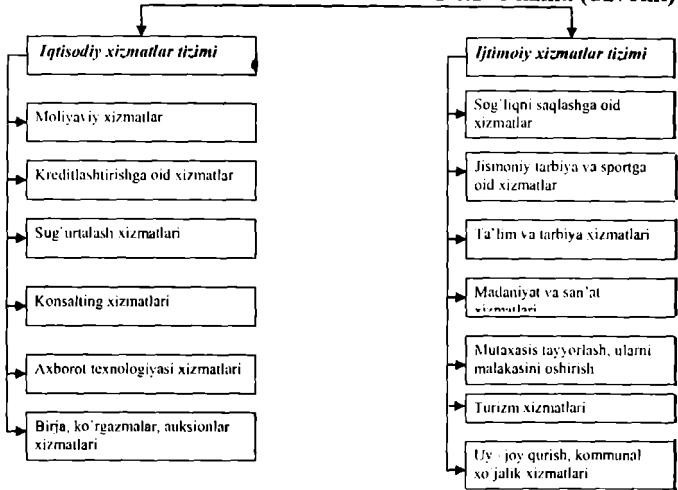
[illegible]

Iqtisodiy xizmatlar tizimi

Moliyaviy xizmatlar

Kreditlashtirishga oid xizmatlar

Sug'urtalash xizmatlari

Konsalting xizmatlari

Axborot texnologiyasi xizmatlari

Birja, ko'rgazmalar, auksionlar xizmatlari

Ijtimoiy xizmatlar tizimi

Sog'liqni saqlashga oid xizmatlar

Jismoniy tarbiya va sportga oid xizmatlar

Ta'lim va tarbiya xizmatlari

Madaniyat va san'at xizmatlari

Mutaxasis tayyorlash, ularni malakasini oshirish

Turizm xizmatlari

Uy - joy qurish, kommunal xo'jalik xizmatlari